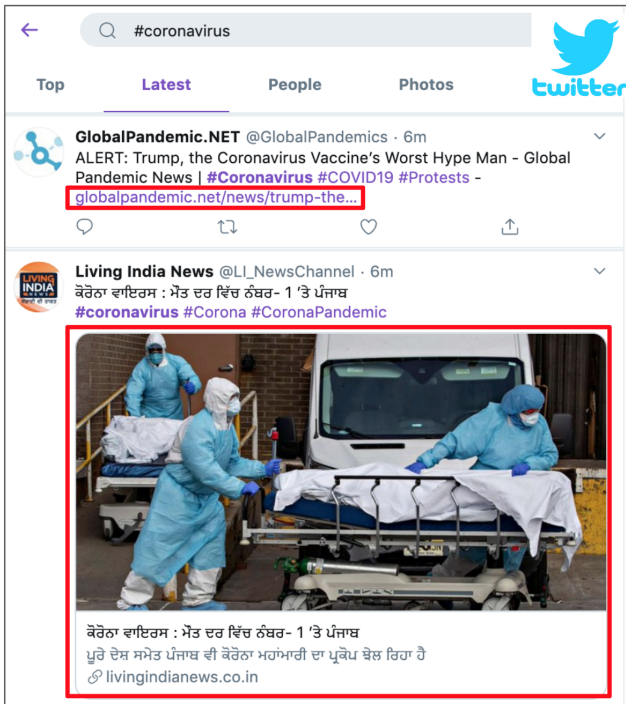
#coronavirus

twitter

Top Latest People Photos

GlobalPandemic.NET @GlobalPandemics · 6m
ALERT: Trump, the Coronavirus Vaccine's Worst Hype Man - Global Pandemic News | #Coronavirus #COVID19 #Protests - globalpandemic.net/news/trump-the...

LIVING INDIA NEWS

Living India News @LI_NewsChannel · 6m
ਕੋਰੋਨਾ ਵਾਇਰਸ : ਮੌਤ ਦਰ ਵਿੱਚ ਨੰਬਰ- 1 'ਤੇ ਪੰਜਾਬ
#coronavirus #Corona #CoronaPandemic

ਕੋਰੋਨਾ ਵਾਇਰਸ : ਮੌਤ ਦਰ ਵਿੱਚ ਨੰਬਰ- 1 'ਤੇ ਪੰਜਾਬ
ਪੂਰੇ ਦੇਸ਼ ਸਮੇਤ ਪੰਜਾਬ ਵੀ ਕੋਰੋਨਾ ਮਹਾਂਮਾਰੀ ਦਾ ਪ੍ਰਕੋਪ ਝੇਲ ਰਿਹਾ ਹੈ
livingindianews.co.in